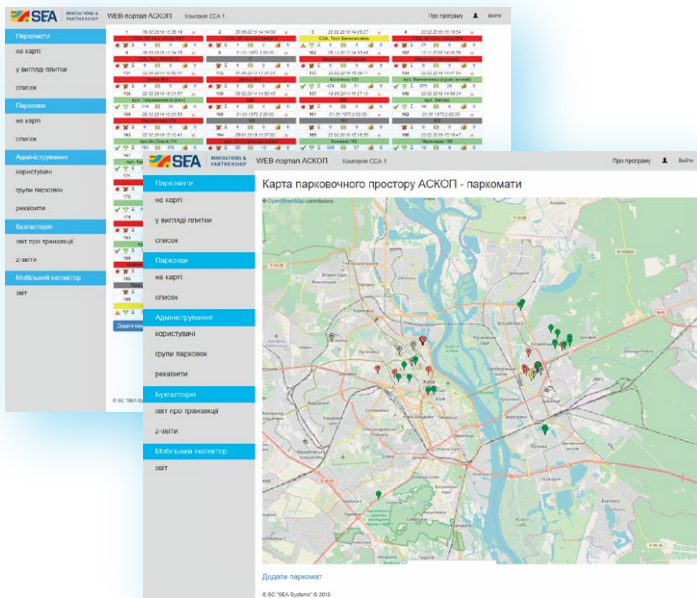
SEA INNOVATIONS & PARTNERSHIP WEB-портал АСКОП Компанія ССА 1 Про програму Вийти

Паркомати
на карті
у вигляді плитки
список
Парковки
на карті
список
Адміністрування
користувачі
групи парковок
реквізити
Бухгалтерія
звіт про транзакції
z-звіти
Мобільний інспектор
звіт

Додати паркомат

© ВС "SEA Systems" © 2018

SEA INNOVATIONS & PARTNERSHIP WEB-портал АСКОП Компанія ССА 1 Про програму Вийти

Паркомати
на карті
у вигляді плитки
список
Парковки
на карті
список
Адміністрування
користувачі
групи парковок
реквізити
Бухгалтерія
звіт про транзакції
z-звіти
Мобільний інспектор
звіт

Карта парковочного простору АСКОП - паркомати

© OpenStreetMap contributors

Київ

Додати паркомат

© ВС "SEA Systems" © 2018